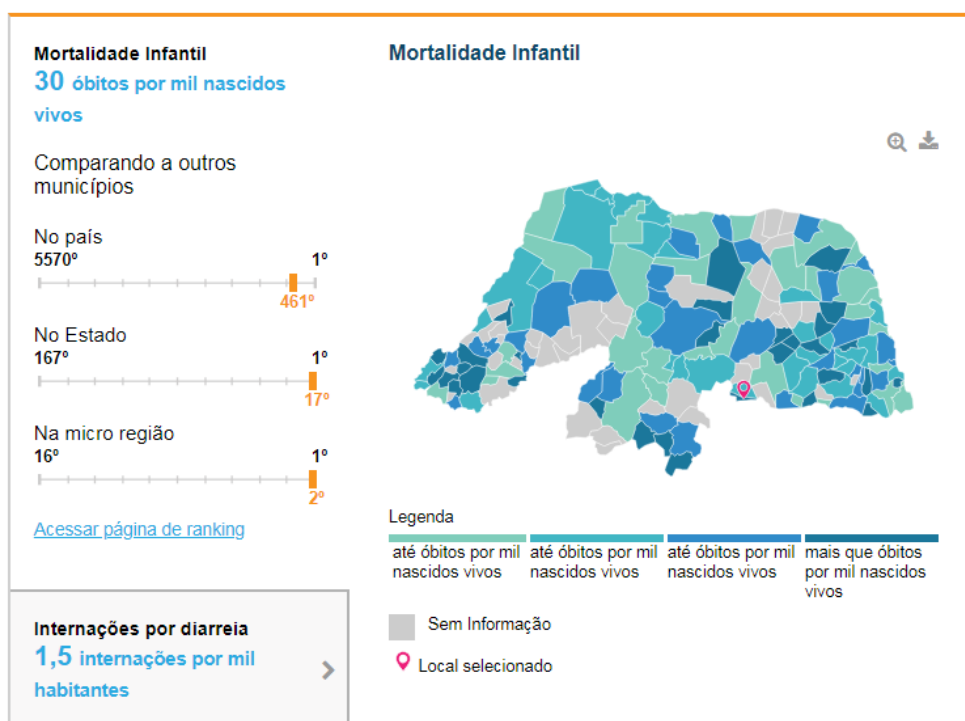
Mortalidade Infantil
30 óbitos por mil nascidos vivos

Comparando a outros municípios

No país
5570º
1º
461º

No Estado
167º
1º
17º

Na micro região
16º
1º
2º

Acessar página de ranking

Internações por diarreia
1,5 internações por mil habitantes

Mortalidade Infantil

Legenda
até óbitos por mil nascidos vivos
até óbitos por mil nascidos vivos
até óbitos por mil nascidos vivos
mais que óbitos por mil nascidos vivos

Sem Informação
Local selecionado